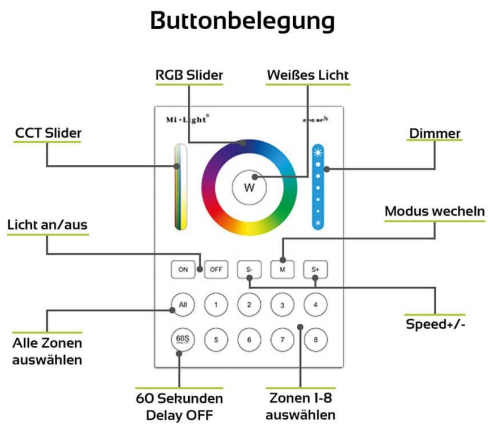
Buttonbelegung

RGB Slider

Weißes Licht

Mi·Light®

2.4G RF

CCT Slider

Dimmer

W

Licht an/aus

Modus wecheln

ON

OFF

S-

M

S+

All

1

2

3

4

60S

5

6

7

8

Speed+/-

Alle Zonen auswählen

60 Sekunden Delay OFF

Zonen 1-8 auswählen